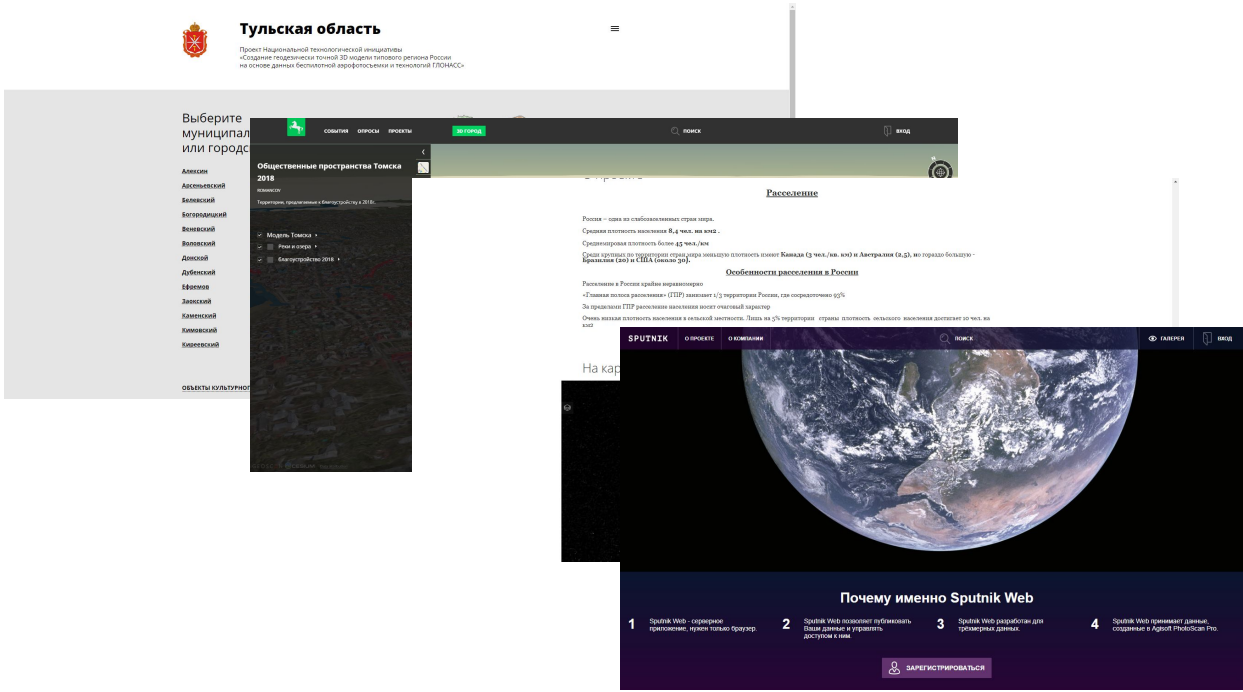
Тульская область

Проект Национальной технологической инициативы
«Создание геодезически точной 3D модели типового региона России на основе данных беспилотной аэрофотосъемки и технологий ГЛОНАСС»

Выберите муниципал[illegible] или город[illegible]

Алексин
Арсеньевский
Белевский
Богородицкий
Веневский
Воловский
Донской
Дубенский
Ефремов
Заокский
Каменский
Кимовский
Киреевский

ОБЪЕКТЫ КУЛЬТУРНО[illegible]

СОБЫТИЯ ОПРОСЫ ПРОЕКТЫ 3D ГОРОД ПОИСК ВХОД

Общественные пространства Томска 2018

Территории, предлагаемые к благоустройству в 2018г.

Модель Томска
Реки и озера
благоустройство 2018

Расселение

Россия – одна из слабозаселенных стран мира.

Средняя плотность населения 8,4 чел. на км2 .

Среднемировая плотность более 45 чел./км

Среди крупных по территории стран мира меньшую плотность имеют Канада (3 чел./кв. км) и Австралия (2,5), но гораздо большую - Бразилия (20) и США (около 30).

Особенности расселения в России

Расселение в России крайне неравномерно

«Главная полоса расселения» (ГПР) занимает 1/3 территории России, где сосредоточено 93%

За пределами ГПР расселение населения носит очаговый характер

Очень низкая плотность населения в сельской местности. Лишь на 5% территории страны плотность сельского населения достигает 10 чел. на км2

На кар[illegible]

SPUTNIK О ПРОЕКТЕ О КОМПАНИИ ПОИСК ГАЛЕРЕЯ ВХОД

Почему именно Sputnik Web

1 Sputnik Web - серверное приложение, нужен только браузер.

2 Sputnik Web позволяет публиковать Ваши данные и управлять доступом к ним.

3 Sputnik Web разработан для трёхмерных данных.

4 Sputnik Web принимает данные, созданные в Agisoft PhotoScan Pro.

ЗАРЕГИСТРИРОВАТЬСЯ